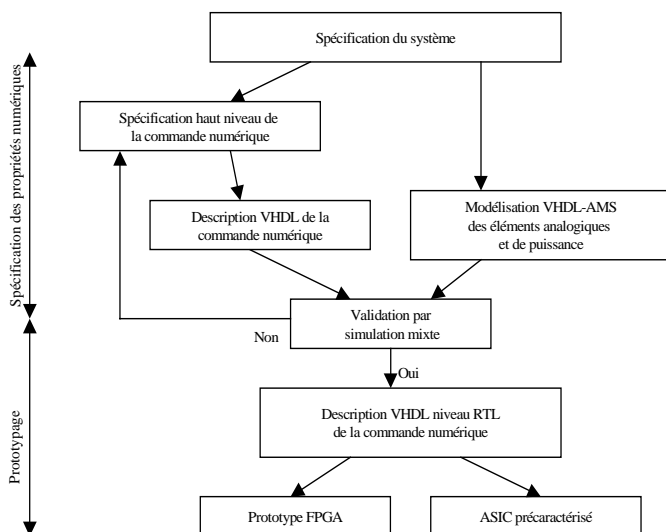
Spécification des propriétés numériques

Prototypage

Spécification du système

Spécification haut niveau de la commande numérique

Description VHDL de la commande numérique

Modélisation VHDL-AMS des éléments analogiques et de puissance

Validation par simulation mixte

Non

Oui

Description VHDL niveau RTL de la commande numérique

Prototype FPGA

ASIC précaractérisé